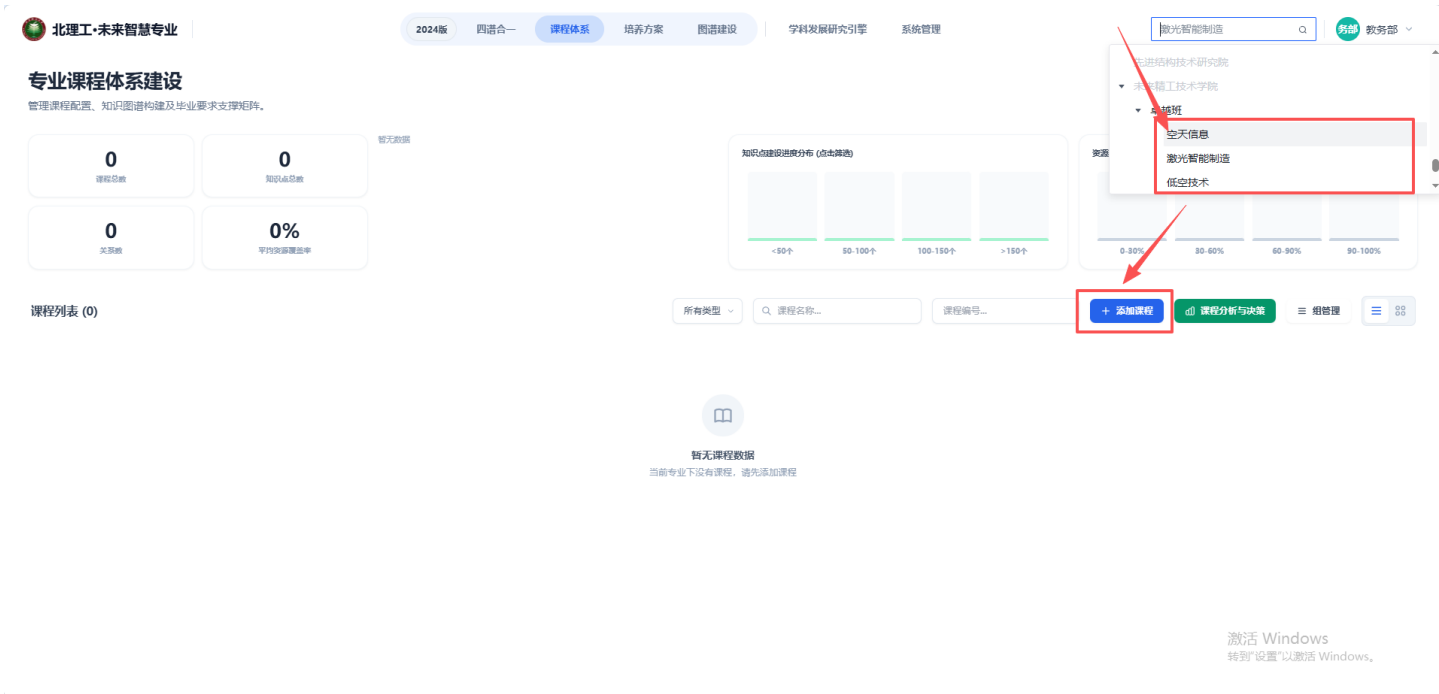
北理工·未来智慧专业

2024版 四谱合一 课程体系 培养方案 图谱建设 学科发展研究引擎 系统管理

激光智能制造

务部 教务部

先进结构技术研究院
未来精工技术学院
卓越班
空天信息
激光智能制造
低空技术

专业课程体系建设

管理课程配置、知识图谱构建及毕业要求支撑矩阵。

0
课程总数

0
知识点总数

0
关系数

0%
平均资源覆盖率

暂无数据

知识点建设进度分布 (点击筛选)

<50个 50-100个 100-150个 >150个

资源

0-30% 30-60% 60-90% 90-100%

课程列表 (0)

所有类型 课程名称... 课程编号... + 添加课程 课程分析与决策 组管理

暂无课程数据
当前专业下没有课程，请先添加课程

激活 Windows
转到"设置"以激活 Windows。